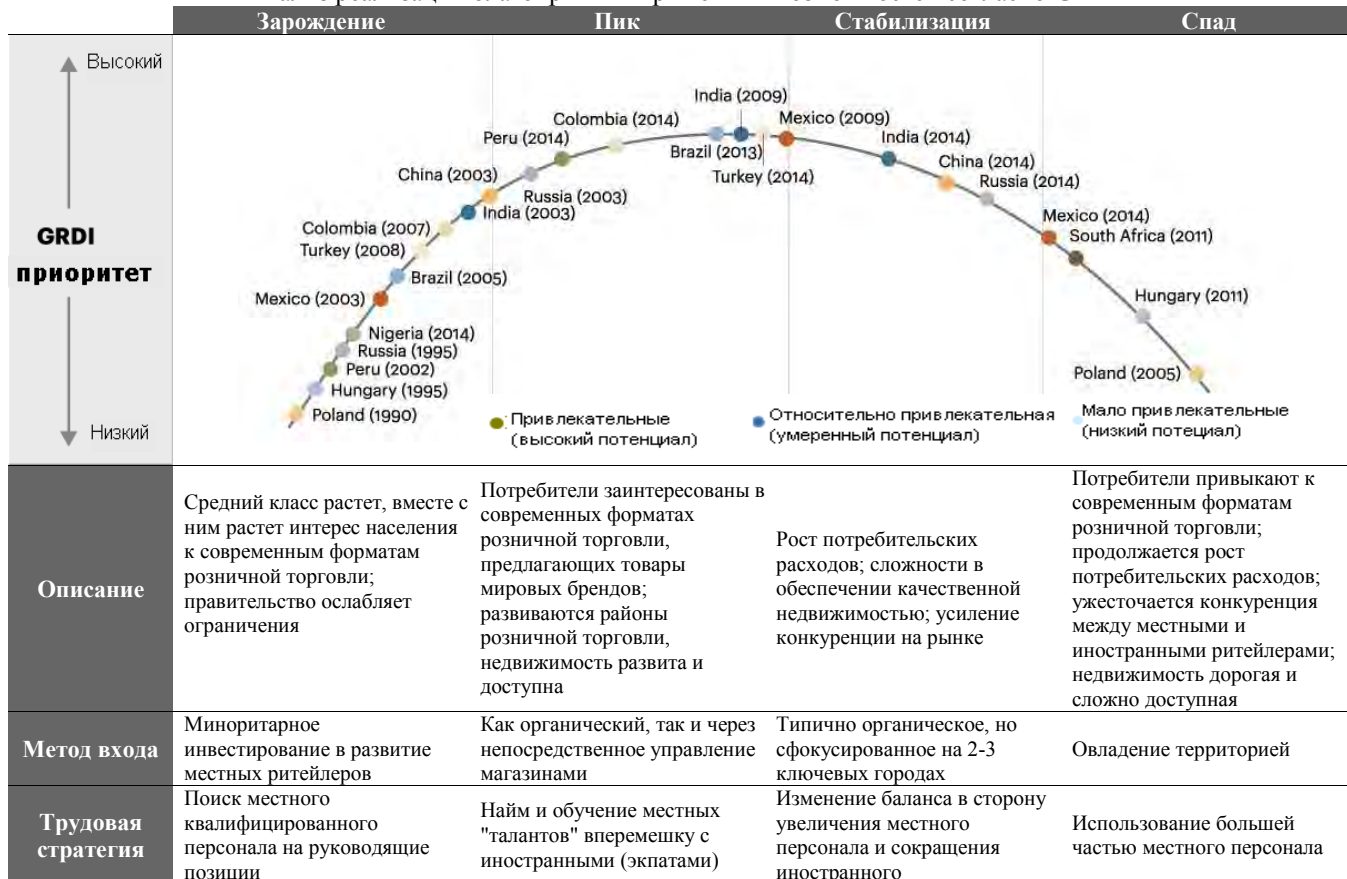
| | Зарождение | Пик | Стабилизация | Спад |
|---|---|---|---|---|
| Высокий GRDI приоритет Низкий | Poland (1990) Hungary (1995) Peru (2002) Russia (1995) Nigeria (2014) Mexico (2003) Brazil (2005) Turkey (2008) Colombia (2007) India (2003) China (2003) | Russia (2003) Peru (2014) Colombia (2014) Brazil (2013) India (2009) Turkey (2014) Привлекательные (высокий потенциал) | Mexico (2009) India (2014) China (2014) Russia (2014) Относительно привлекательная (умеренный потенциал) | Mexico (2014) South Africa (2011) Hungary (2011) Poland (2005) Мало привлекательные (низкий потециал) |
| Описание | Средний класс растет, вместе с ним растет интерес населения к современным форматам розничной торговли; правительство ослабляет ограничения | Потребители заинтересованы в современных форматах розничной торговли, предлагающих товары мировых брендов; развиваются районы розничной торговли, недвижимость развита и доступна | Рост потребительских расходов; сложности в обеспечении качественной недвижимостью; усиление конкуренции на рынке | Потребители привыкают к современным форматам розничной торговли; продолжается рост потребительских расходов; ужесточается конкуренция между местными и иностранными ритейлерами; недвижимость дорогая и сложно доступная |
| Метод входа | Миноритарное инвестирование в развитие местных ритейлеров | Как органический, так и через непосредственное управление магазинами | Типично органическое, но сфокусированное на 2-3 ключевых городах | Овладение территорией |
| Трудовая стратегия | Поиск местного квалифицированного персонала на руководящие позиции | Найм и обучение местных "талантов" вперемешку с иностранными (экпатами) | Изменение баланса в сторону увеличения местного персонала и сокращения иностранного | Использование большей частью местного персонала |